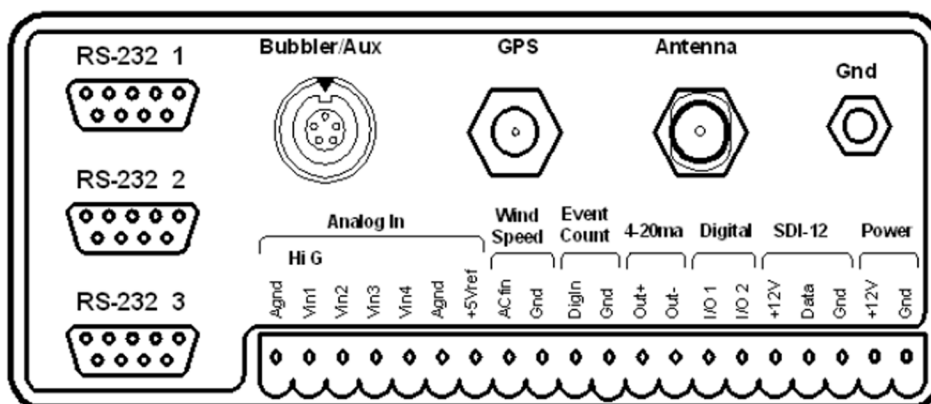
RS-232 1

RS-232 2

RS-232 3

Bubbler/Aux

GPS

Antenna

Gnd

Analog In

Hi G

Agnd Vin1 Vin2 Vin3 Vin4 Agnd +5Vref

Wind Speed

ACfin Gnd

Event Count

DigIn Gnd

4-20ma

Out+ Out-

Digital

I/O 1 I/O 2

SDI-12

+12V Data Gnd

Power

+12V Gnd